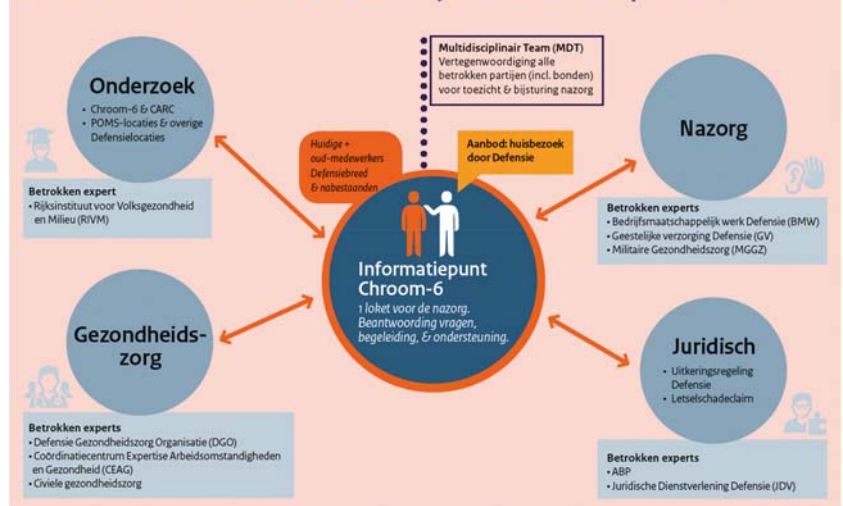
Onderzoek
• Chroom-6 & CARC
• POMS-locaties & overige Defensielocaties

Betrokken expert
• Rijksinstituut voor Volksgezondheid en Milieu (RIVM)

Multidisciplinair Team (MDT)
Vertegenwoordiging alle betrokken partijen (incl. bonden) voor toezicht & bijsturing nazorg

Huidige + oud-medewerkers Defensiebreed & nabestaanden

Aanbod: huisbezoek door Defensie

Nazorg

Betrokken experts
• Bedrijfsmaatschappelijk werk Defensie (BMW)
• Geestelijke verzorging Defensie (GV)
• Militaire Gezondheidszorg (MGGZ)

Informatiepunt Chroom-6
1 loket voor de nazorg. Beantwoording vragen, begeleiding, & ondersteuning.

Gezondheids-zorg

Betrokken experts
• Defensie Gezondheidszorg Organisatie (DGO)
• Coördinatiecentrum Expertise Arbeidsomstandigheden en Gezondheid (CEAG)
• Civiele gezondheidszorg

Juridisch
• Uitkeringsregeling Defensie
• Letselschadeclaim

Betrokken experts
• ABP
• Juridische Dienstverlening Defensie (JDV)